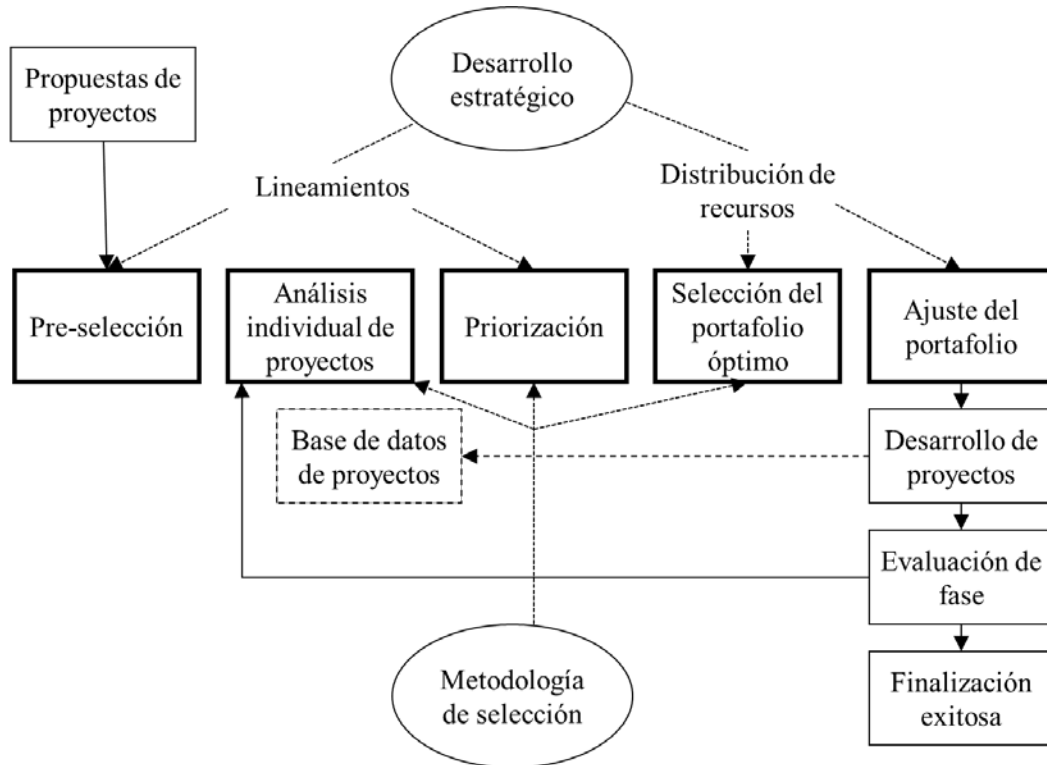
Propuestas de proyectos

Desarrollo estratégico

Lineamientos

Distribución de recursos

Pre-selección

Análisis individual de proyectos

Priorización

Selección del portafolio óptimo

Ajuste del portafolio

Base de datos de proyectos

Desarrollo de proyectos

Evaluación de fase

Finalización exitosa

Metodología de selección